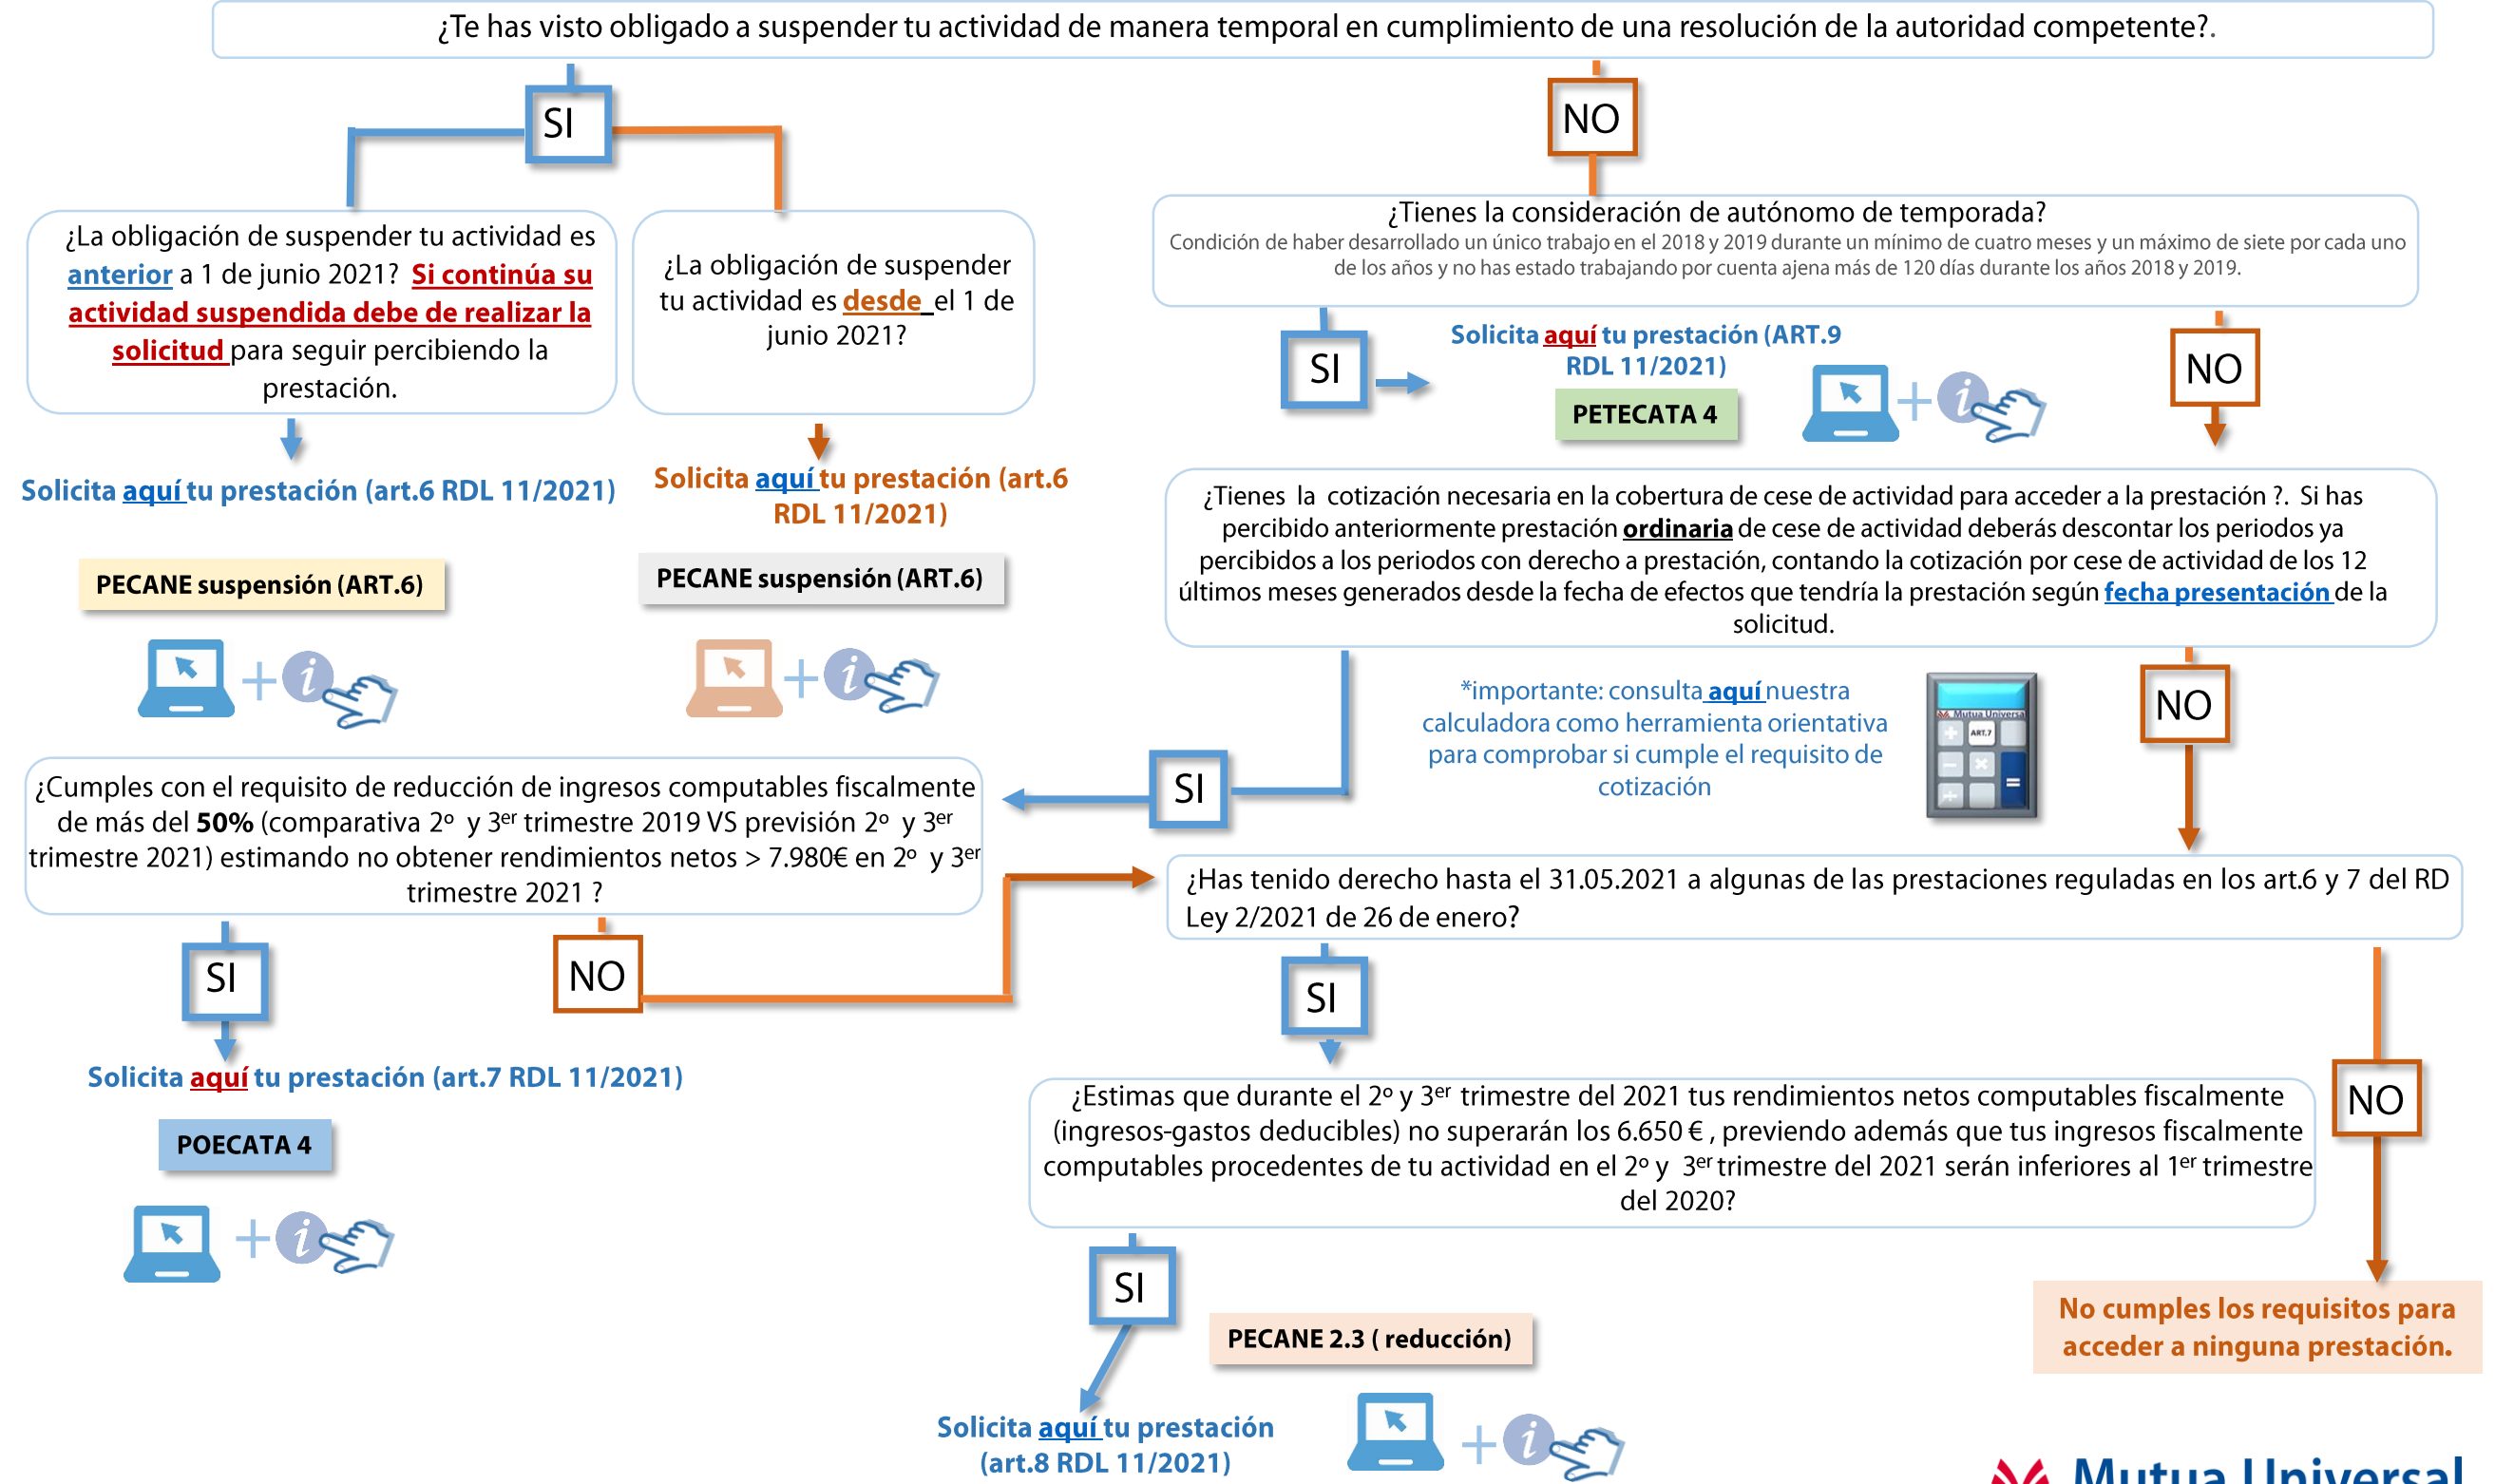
¿Te has visto obligado a suspender tu actividad de manera temporal en cumplimiento de una resolución de la autoridad competente?.

SI

NO

¿La obligación de suspender tu actividad es anterior a 1 de junio 2021? Si continúa su actividad suspendida debe de realizar la solicitud para seguir percibiendo la prestación.

¿La obligación de suspender tu actividad es desde el 1 de junio 2021?

Solicita aquí tu prestación (art.6 RDL 11/2021)

PECANE suspensión (ART.6)

Solicita aquí tu prestación (art.6 RDL 11/2021)

PECANE suspensión (ART.6)

¿Tienes la consideración de autónomo de temporada?
Condición de haber desarrollado un único trabajo en el 2018 y 2019 durante un mínimo de cuatro meses y un máximo de siete por cada uno de los años y no has estado trabajando por cuenta ajena más de 120 días durante los años 2018 y 2019.

SI

Solicita aquí tu prestación (ART.9 RDL 11/2021)

PETECATA 4

NO

¿Tienes la cotización necesaria en la cobertura de cese de actividad para acceder a la prestación ?. Si has percibido anteriormente prestación ordinaria de cese de actividad deberás descontar los periodos ya percibidos a los periodos con derecho a prestación, contando la cotización por cese de actividad de los 12 últimos meses generados desde la fecha de efectos que tendría la prestación según fecha presentación de la solicitud.

*importante: consulta aquí nuestra calculadora como herramienta orientativa para comprobar si cumple el requisito de cotización

Mutua Universal

ART.7

NO

SI

¿Cumples con el requisito de reducción de ingresos computables fiscalmente de más del **50%** (comparativa 2º y 3$^{er}$ trimestre 2019 VS previsión 2º y 3$^{er}$ trimestre 2021) estimando no obtener rendimientos netos > 7.980€ en 2º y 3$^{er}$ trimestre 2021 ?

¿Has tenido derecho hasta el 31.05.2021 a algunas de las prestaciones reguladas en los art.6 y 7 del RD Ley 2/2021 de 26 de enero?

SI

NO

SI

Solicita aquí tu prestación (art.7 RDL 11/2021)

POECATA 4

NO

¿Estimas que durante el 2º y 3$^{er}$ trimestre del 2021 tus rendimientos netos computables fiscalmente (ingresos-gastos deducibles) no superarán los 6.650 € , previendo además que tus ingresos fiscalmente computables procedentes de tu actividad en el 2º y 3$^{er}$ trimestre del 2021 serán inferiores al 1$^{er}$ trimestre del 2020?

SI

PECANE 2.3 ( reducción)

Solicita aquí tu prestación (art.8 RDL 11/2021)

No cumples los requisitos para acceder a ninguna prestación.

Mutua Universal